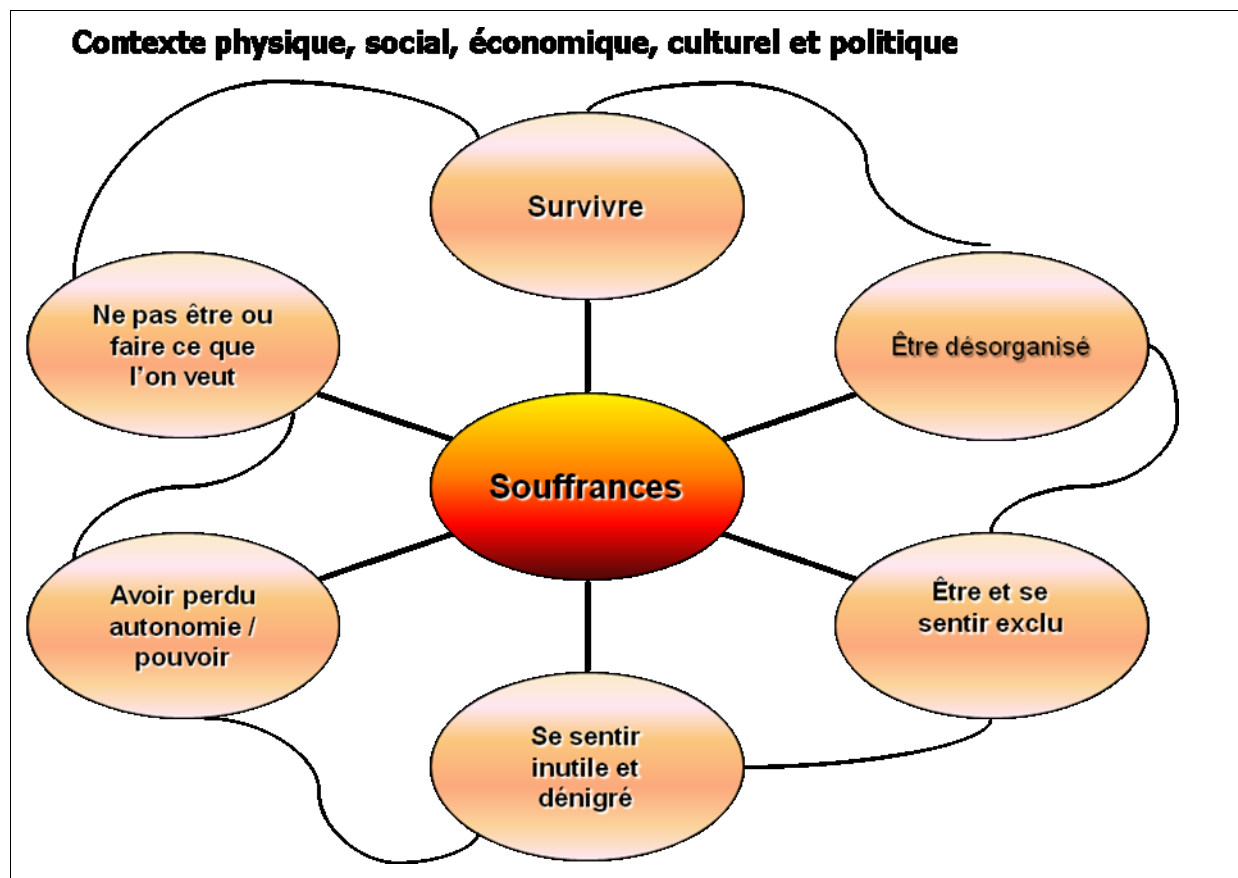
Contexte physique, social, économique, culturel et politique

Survivre

Ne pas être ou faire ce que l'on veut

Être désorganisé

Souffrances

Avoir perdu autonomie / pouvoir

Être et se sentir exclu

Se sentir inutile et dénigré